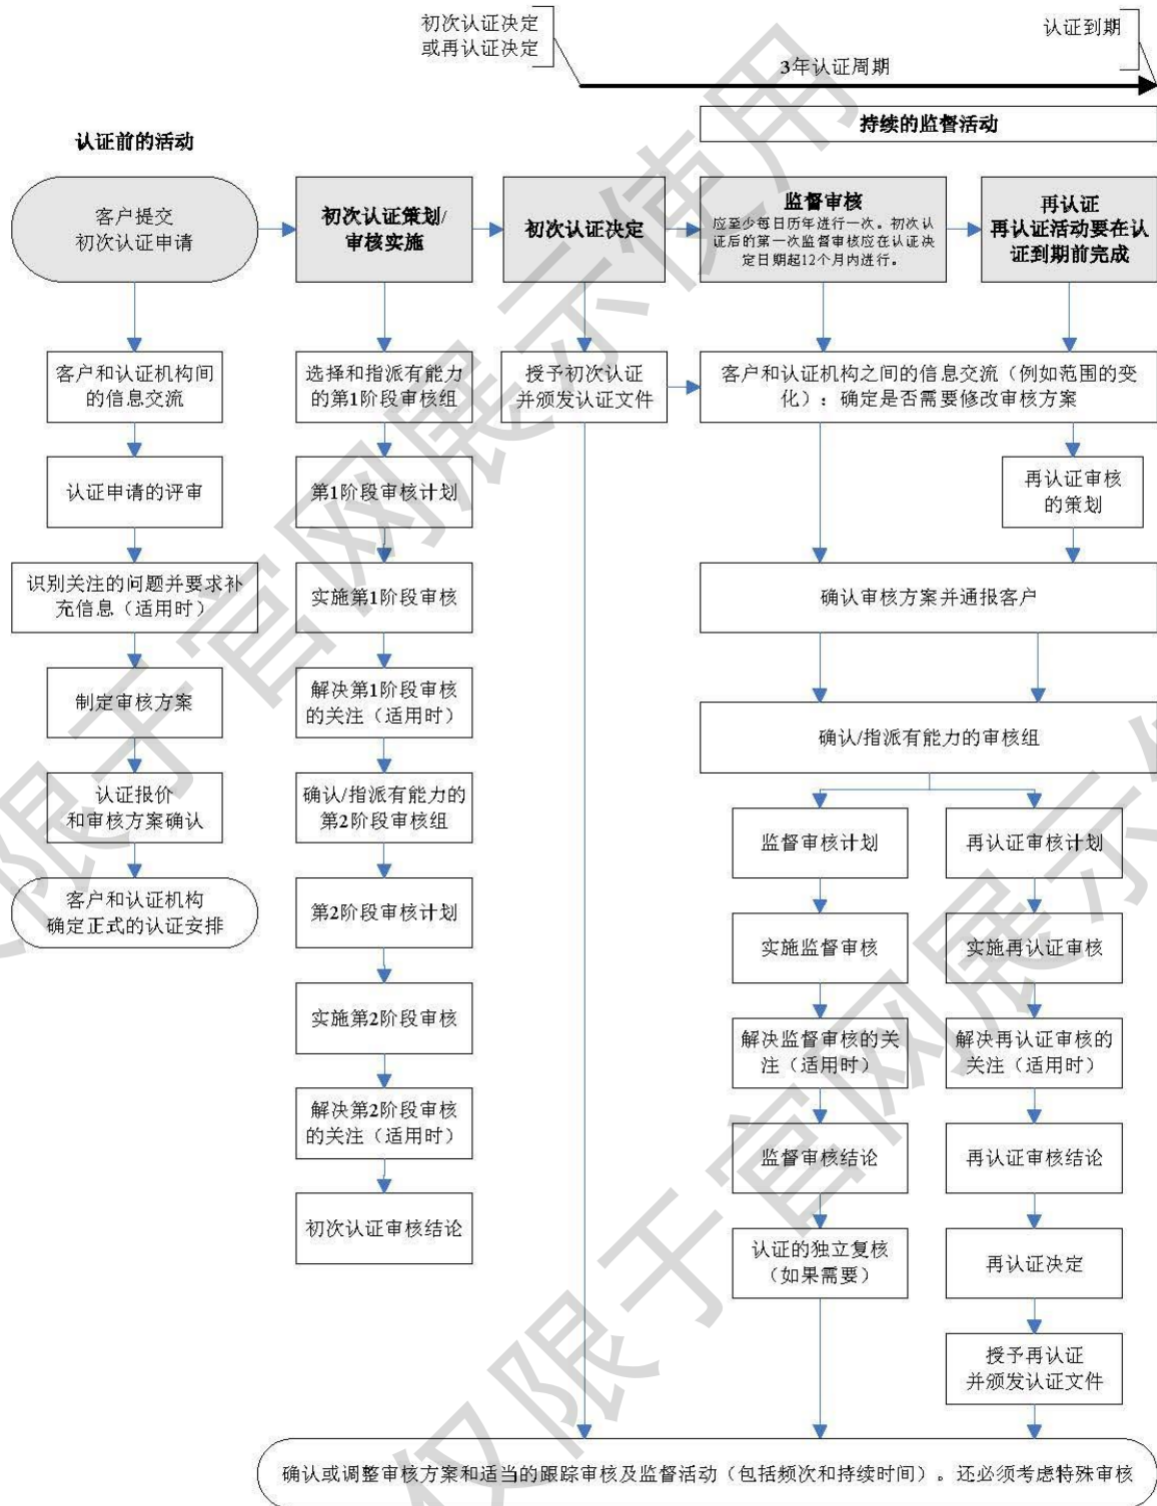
初次认证决定
或再认证决定

认证到期

3年认证周期

持续的监督活动

认证前的活动

客户提交
初次认证申请

初次认证策划/
审核实施

初次认证决定

监督审核
应至少每日历年进行一次。初次认证后的第一次监督审核应在认证决定日期起12个月内进行。

再认证
再认证活动要在认证到期前完成

客户和认证机构间的信息交流

选择和指派有能力的第1阶段审核组

授予初次认证并颁发认证文件

客户和认证机构之间的信息交流（例如范围的变化）：确定是否需要修改审核方案

认证申请的评审

第1阶段审核计划

再认证审核的策划

识别关注的问题并要求补充信息（适用时）

实施第1阶段审核

确认审核方案并通报客户

制定审核方案

解决第1阶段审核的关注（适用时）

确认/指派有能力的审核组

认证报价
和审核方案确认

确认/指派有能力的第2阶段审核组

监督审核计划

再认证审核计划

客户和认证机构
确定正式的认证安排

第2阶段审核计划

实施监督审核

实施再认证审核

实施第2阶段审核

解决监督审核的关注（适用时）

解决再认证审核的关注（适用时）

解决第2阶段审核的关注（适用时）

监督审核结论

再认证审核结论

初次认证审核结论

认证的独立复核（如果需要）

再认证决定

授予再认证
并颁发认证文件

确认或调整审核方案和适当的跟踪审核及监督活动（包括频次和持续时间）。还必须考虑特殊审核